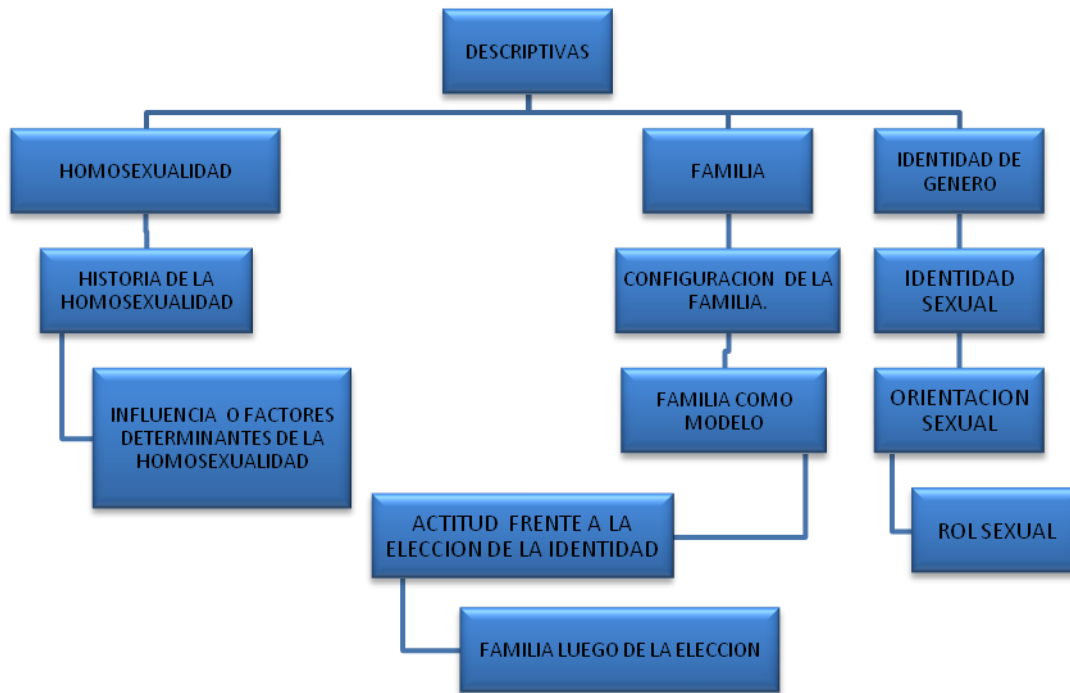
DESCRIPTIVAS

HOMOSEXUALIDAD

HISTORIA DE LA HOMOSEXUALIDAD

INFLUENCIA O FACTORES DETERMINANTES DE LA HOMOSEXUALIDAD

FAMILIA

CONFIGURACION DE LA FAMILIA.

FAMILIA COMO MODELO

ACTITUD FRENTE A LA ELECCION DE LA IDENTIDAD

FAMILIA LUEGO DE LA ELECCION

IDENTIDAD DE GENERO

IDENTIDAD SEXUAL

ORIENTACION SEXUAL

ROL SEXUAL